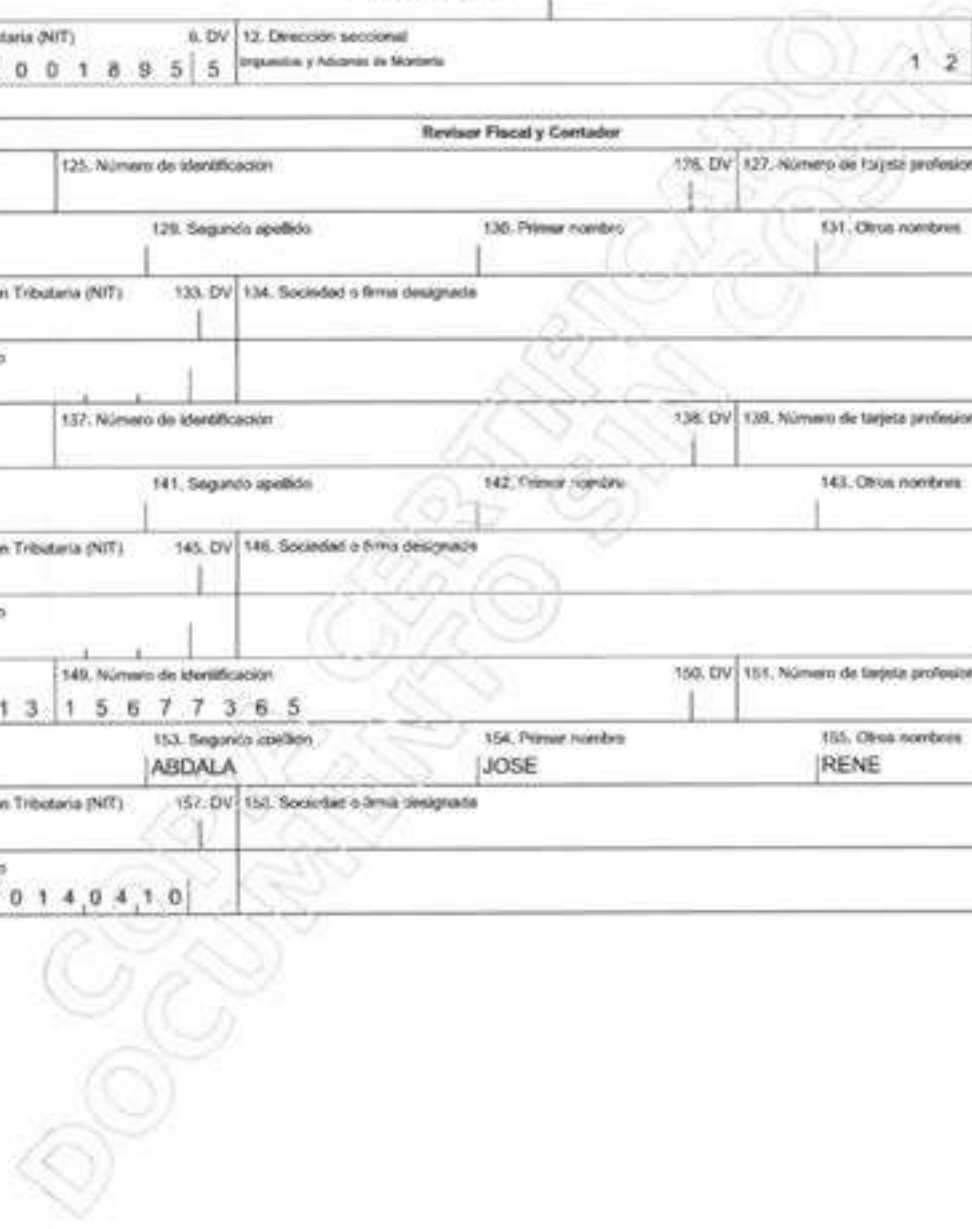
taria (NIT) 6. DV 12. Dirección seccional
0 0 1 8 9 5 5 Impuestos y Aduanas de Montería 1 2

Revisor Fiscal y Contador

125. Número de identificación 126. DV 127. Número de tarjeta profesion

129. Segundo apellido 130. Primer nombre 131. Otros nombres

n Tributaria (NIT) 133. DV 134. Sociedad o firma designada

137. Número de identificación 138. DV 139. Número de tarjeta profesion

141. Segundo apellido 142. Primer nombre 143. Otros nombres

n Tributaria (NIT) 145. DV 146. Sociedad o firma designada

1 3 149. Número de identificación 150. DV 151. Número de tarjeta profesion
1 5 6 7 7 3 6 5

153. Segundo apellido 154. Primer nombre 155. Otros nombres
ABDALA JOSE RENE

n Tributaria (NIT) 157. DV 158. Sociedad o firma designada

0 1 4 0 4 1 0

COPIA CERTIFICADO DOCUMENTO SIN COSTO